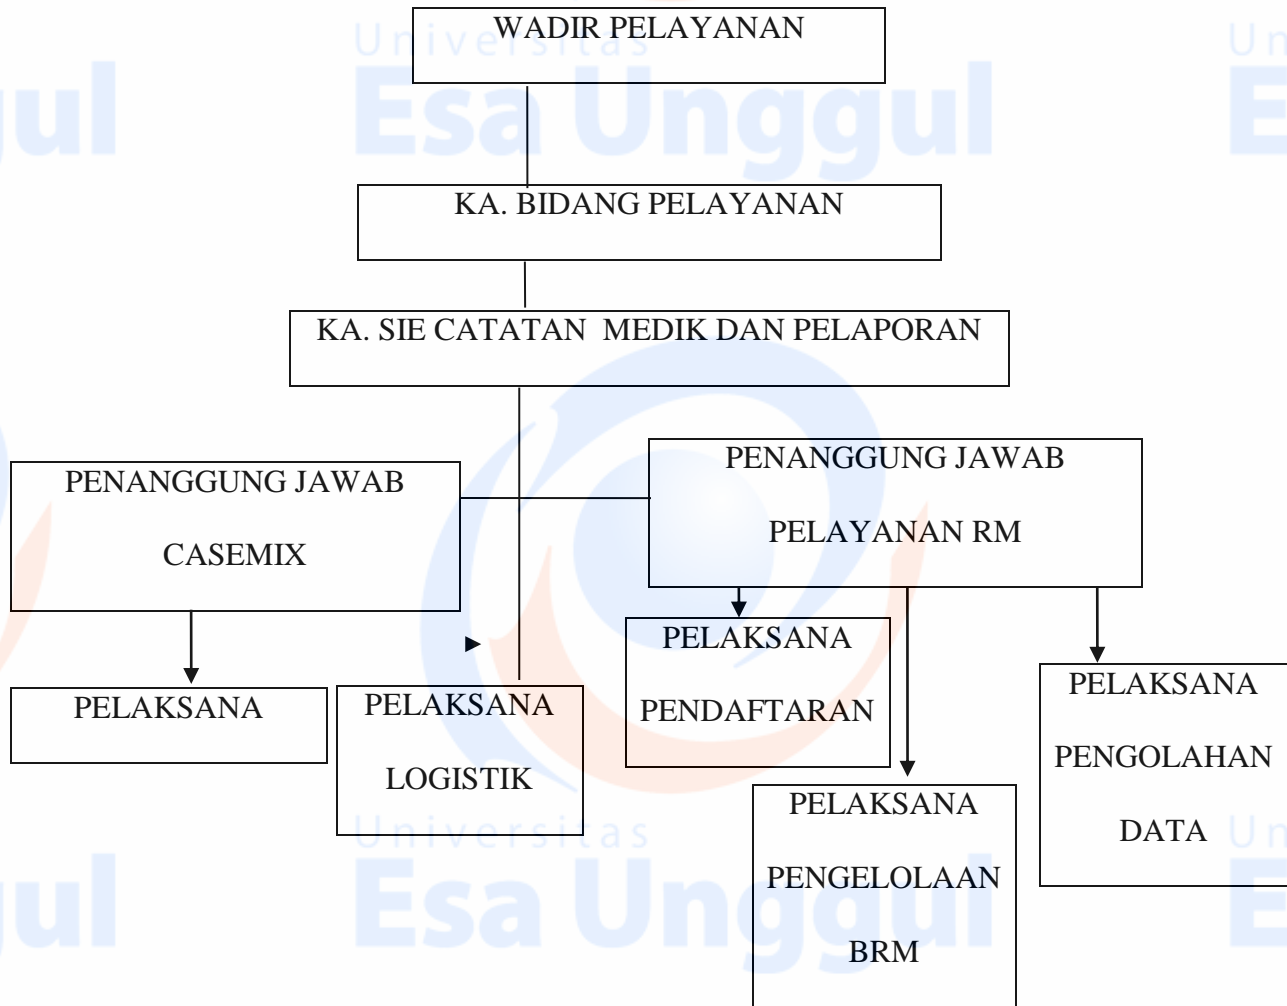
WADIR PELAYANAN

KA. BIDANG PELAYANAN

KA. SIE CATATAN MEDIK DAN PELAPORAN

PENANGGUNG JAWAB CASEMIX

PENANGGUNG JAWAB PELAYANAN RM

PELAKSANA

PELAKSANA LOGISTIK

PELAKSANA PENDAFTARAN

PELAKSANA PENGELOLAAN BRM

PELAKSANA PENGOLAHAN DATA

Universitas Esa Unggul

Universitas Esa Unggul